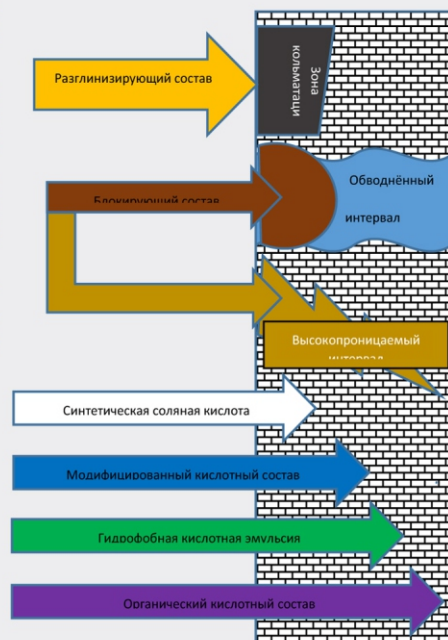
Разглинизирующий состав

Зона кольматаци

Блокирующий состав

Обводнённый интервал

Высокопроницаемый интервал

Синтетическая соляная кислота

Модифицированный кислотный состав

Гидрофобная кислотная эмульсия

Органический кислотный состав